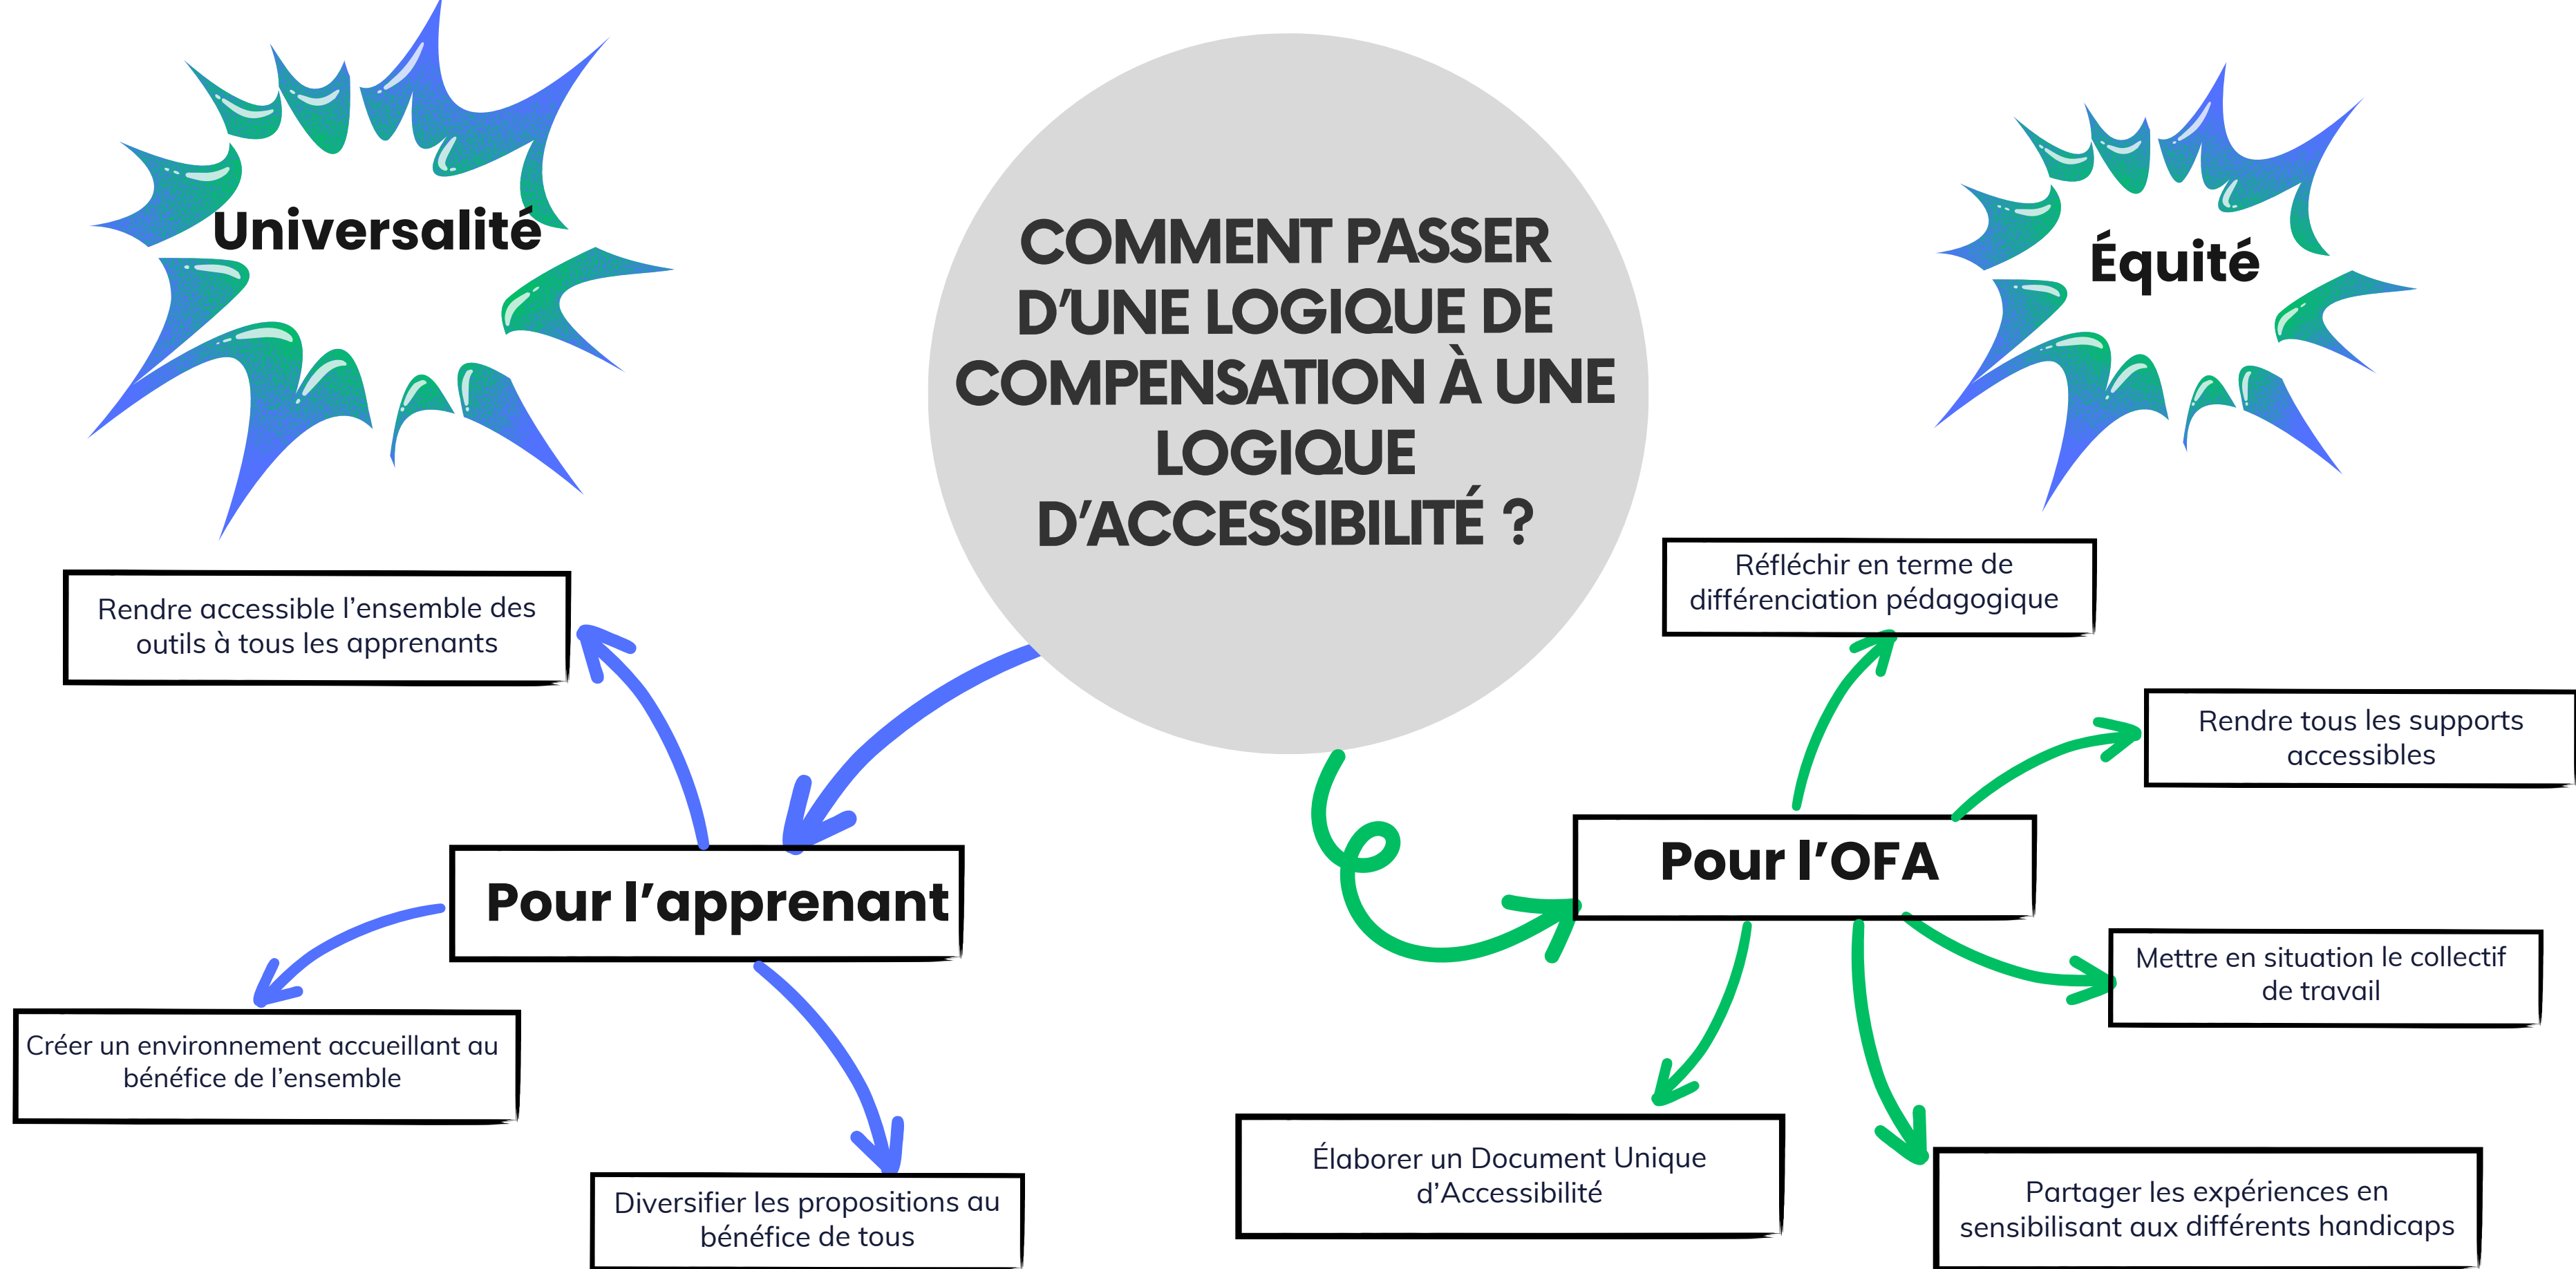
Universalité

COMMENT PASSER D'UNE LOGIQUE DE COMPENSATION À UNE LOGIQUE D'ACCESSIBILITÉ ?

Équité

Rendre accessible l'ensemble des outils à tous les apprenants

Réfléchir en terme de différenciation pédagogique

Rendre tous les supports accessibles

Pour l'apprenant

Pour l'OFA

Créer un environnement accueillant au bénéfice de l'ensemble

Mettre en situation le collectif de travail

Diversifier les propositions au bénéfice de tous

Élaborer un Document Unique d'Accessibilité

Partager les expériences en sensibilisant aux différents handicaps